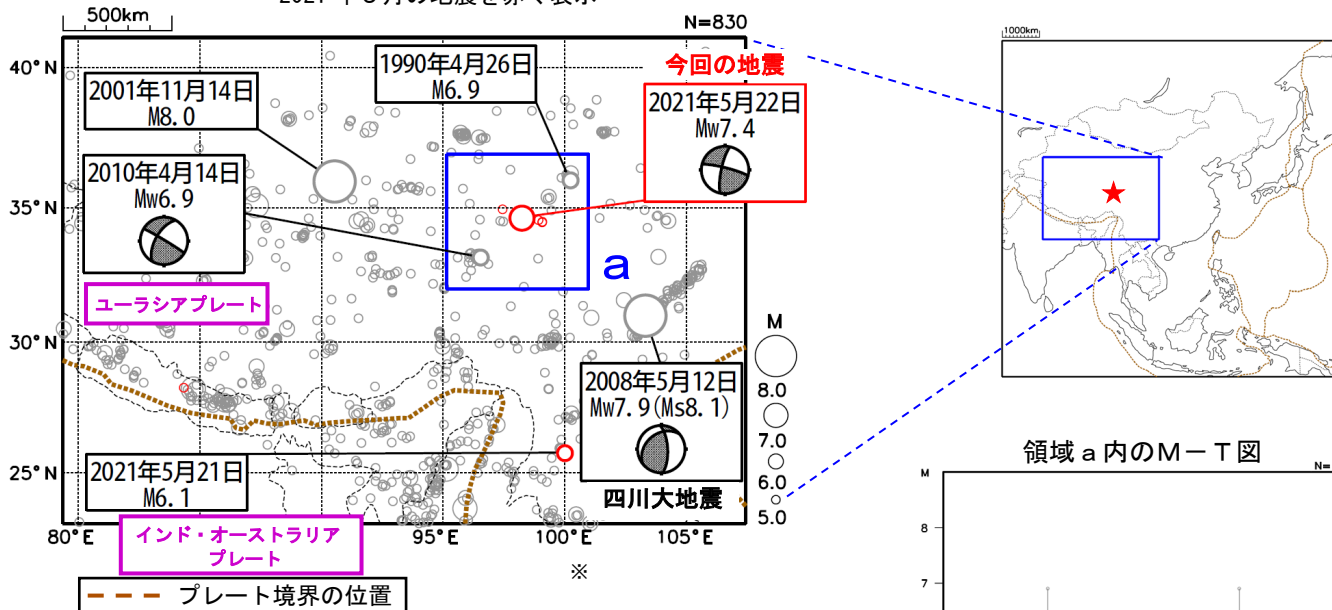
500km
2021 年5月の地震を赤く表示
N=830
40°N
35°N
30°N
25°N
80°E
95°E
100°E
105°E
1990年4月26日
M6.9
2001年11月14日
M8.0
今回の地震
2021年5月22日
Mw7.4
2010年4月14日
Mw6.9
a
ユーラシアプレート
M
8.0
7.0
6.0
5.0
2008年5月12日
Mw7.9(Ms8.1)
四川大地震
2021年5月21日
M6.1
インド・オーストラリアプレート
※
プレート境界の位置
1000km
領域ａ内のＭ－Ｔ図
M
N=
8
7